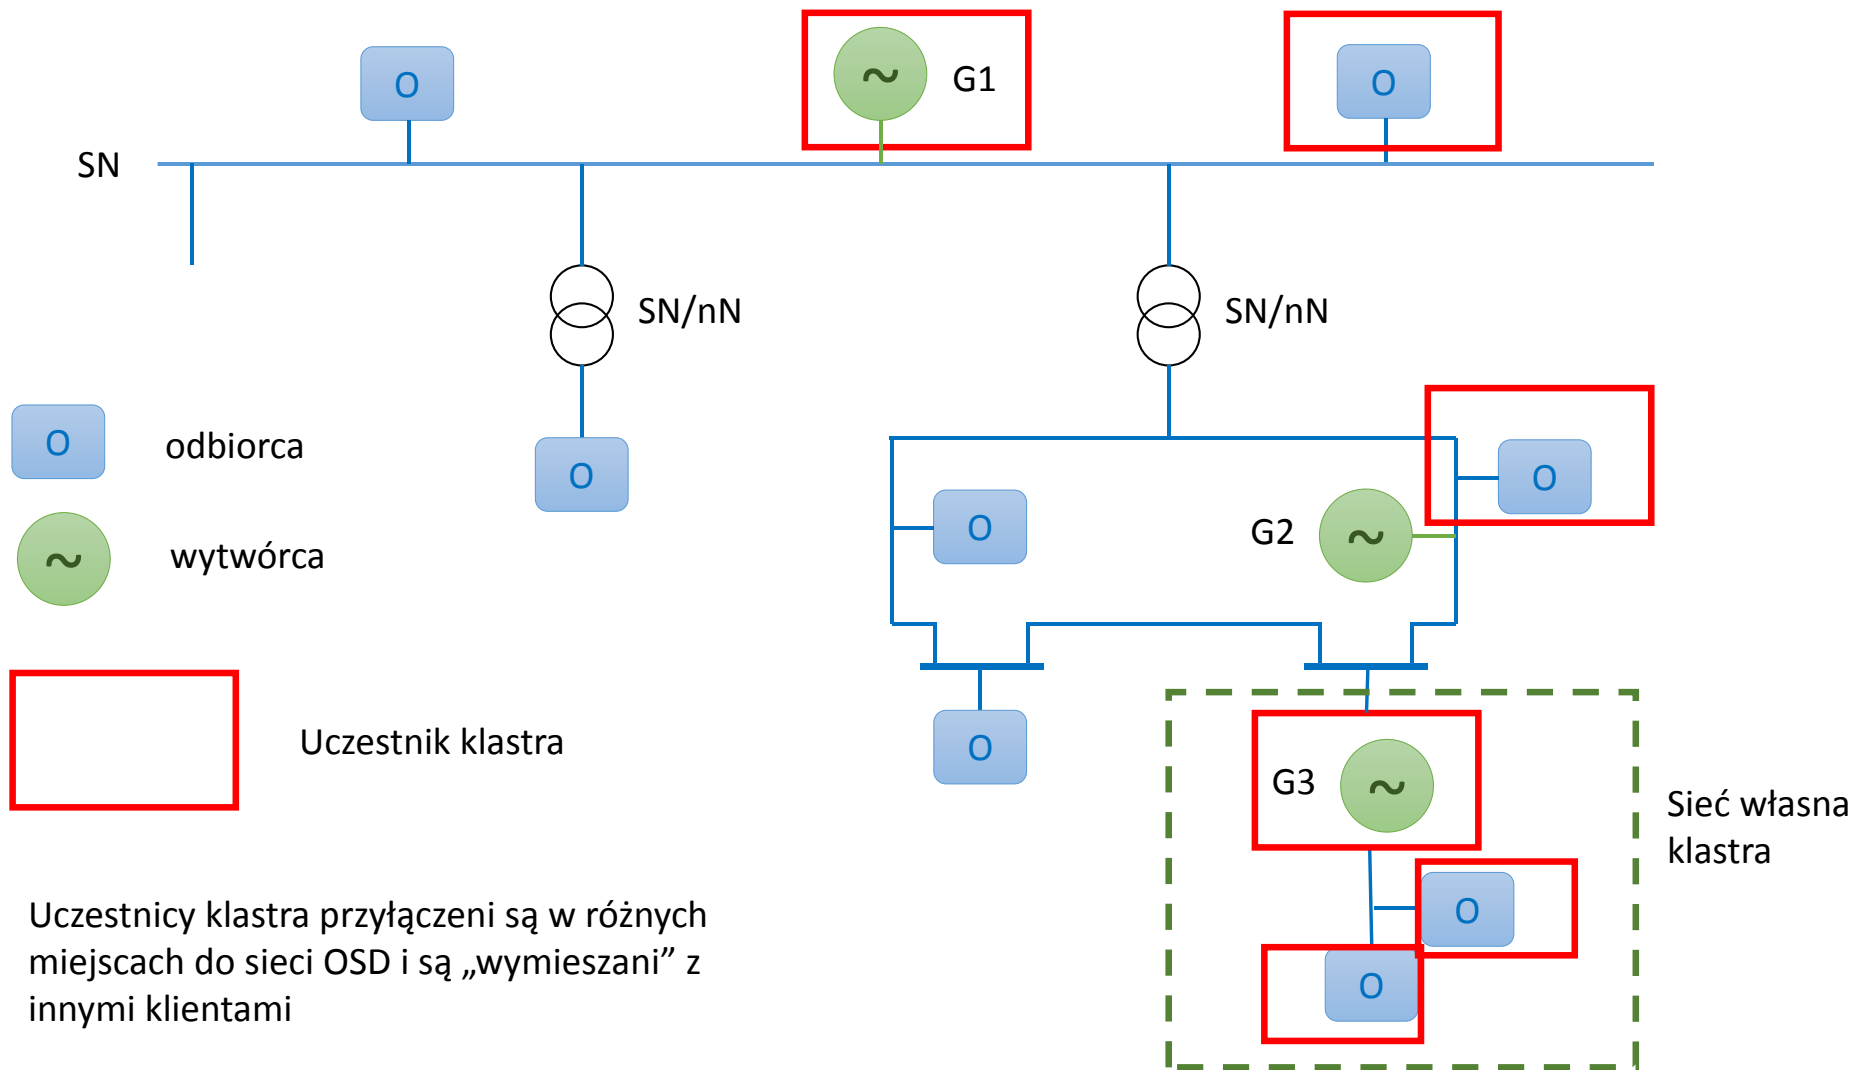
O

~ G1

O

SN

SN/nN

SN/nN

O odbiorca

~ wytwórca

Uczestnik klastra

O

O

O

G2 ~

O

G3 ~

Sieć własna klastra

O

O

Uczestnicy klastra przyłączeni są w różnych miejscach do sieci OSD i są „wymieszani” z innymi klientami